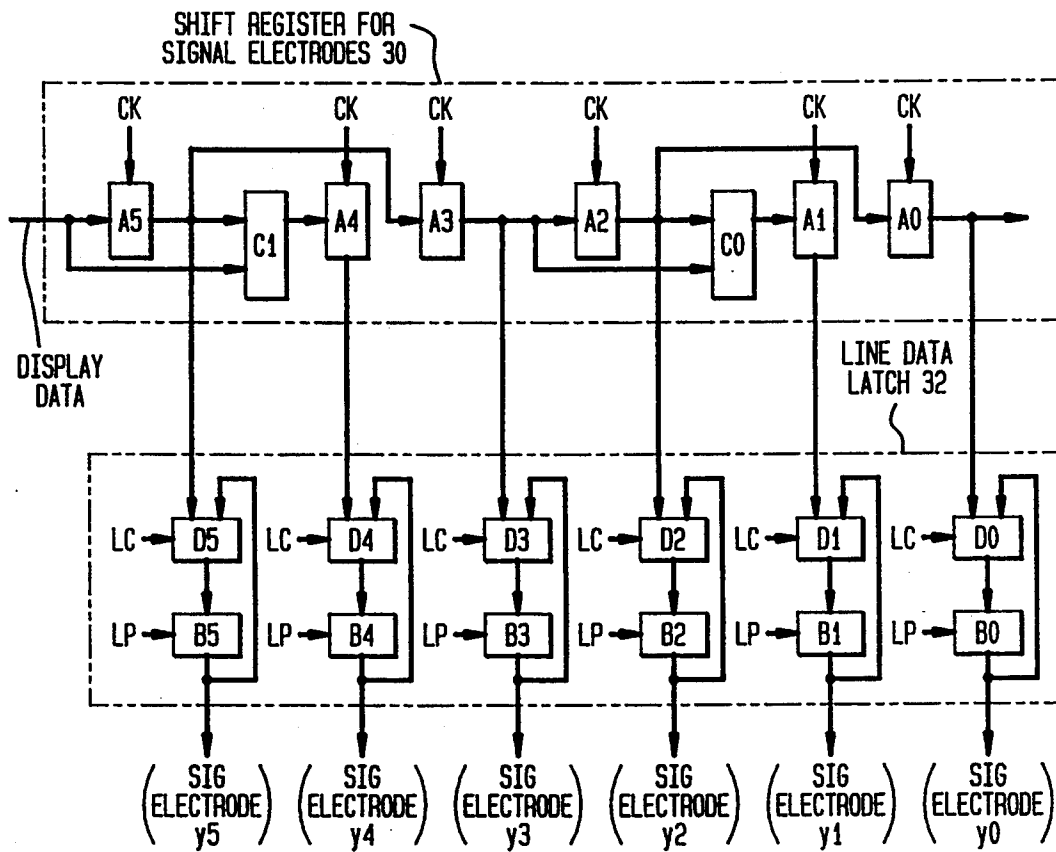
SHIFT REGISTER FOR SIGNAL ELECTRODES 30

CK CK CK CK CK CK

A5 C1 A4 A3 A2 C0 A1 A0

DISPLAY DATA

LINE DATA LATCH 32

LC D5 LC D4 LC D3 LC D2 LC D1 LC D0

LP B5 LP B4 LP B3 LP B2 LP B1 LP B0

(SIG ELECTRODE y5) (SIG ELECTRODE y4) (SIG ELECTRODE y3) (SIG ELECTRODE y2) (SIG ELECTRODE y1) (SIG ELECTRODE y0)